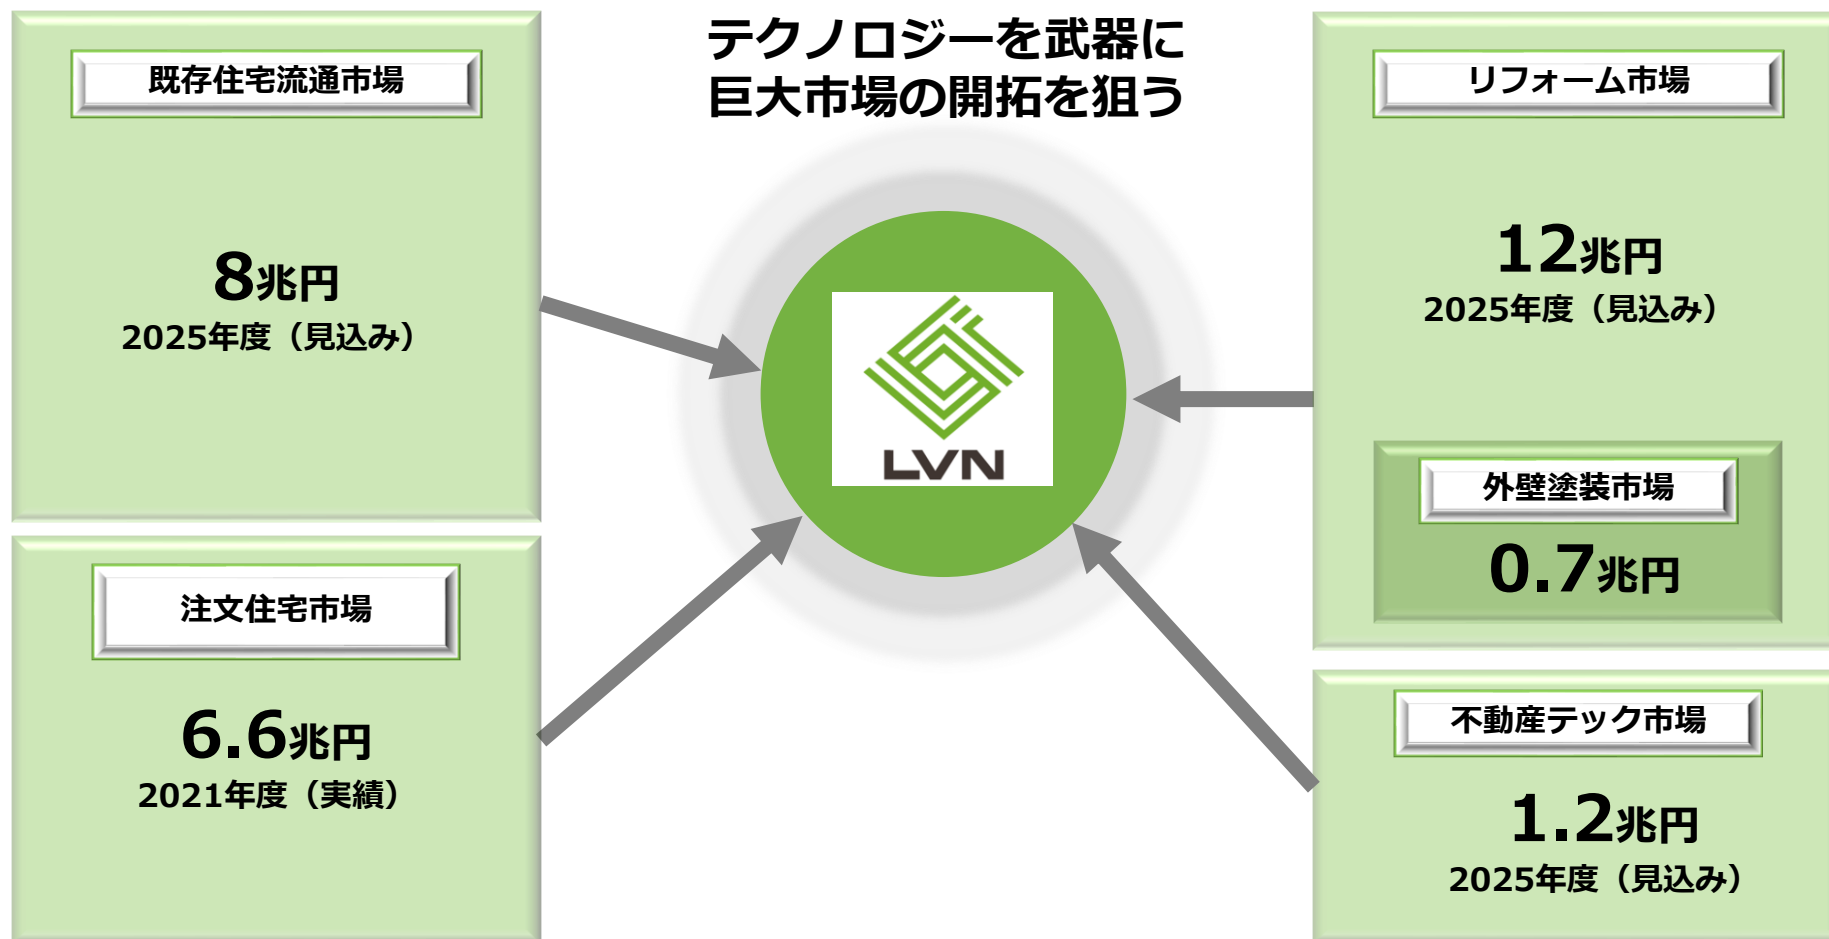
既存住宅流通市場

8兆円
2025年度（見込み）

注文住宅市場

6.6兆円
2021年度（実績）

テクノロジーを武器に
巨大市場の開拓を狙う

LVN

リフォーム市場

12兆円
2025年度（見込み）

外壁塗装市場

0.7兆円

不動産テック市場

1.2兆円
2025年度（見込み）